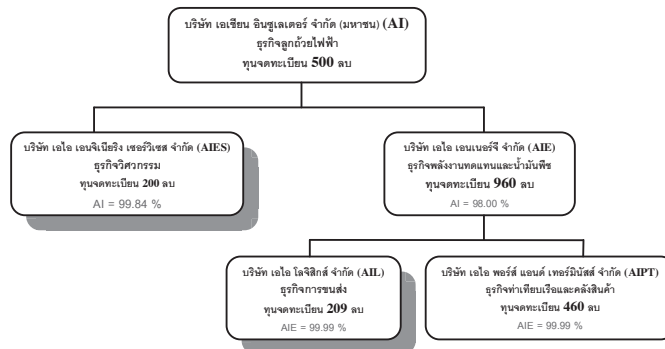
บริษัท เอเชียน อินซูเลเตอร์ จำกัด (มหาชน) (AI)
ธุรกิจลูกถ้วยไฟฟ้า
ทุนจดทะเบียน 500 ลบ

บริษัท เอไอ เอนจิเนียริง เซอร์วิเซส จำกัด (AIES)
ธุรกิจวิศวกรรม
ทุนจดทะเบียน 200 ลบ
AI = 99.84 %

บริษัท เอไอ เอนเนอร์จี จำกัด (AIE)
ธุรกิจพลังงานทดแทนและน้ำมันพืช
ทุนจดทะเบียน 960 ลบ
AI = 98.00 %

บริษัท เอไอ โลจิสติกส์ จำกัด (AIL)
ธุรกิจการขนส่ง
ทุนจดทะเบียน 209 ลบ
AIE = 99.99 %

บริษัท เอไอ พอร์ส แอนด์ เทอร์มินัลส์ จำกัด (AIPT)
ธุรกิจท่าเทียบเรือและคลังสินค้า
ทุนจดทะเบียน 460 ลบ
AIE = 99.99 %